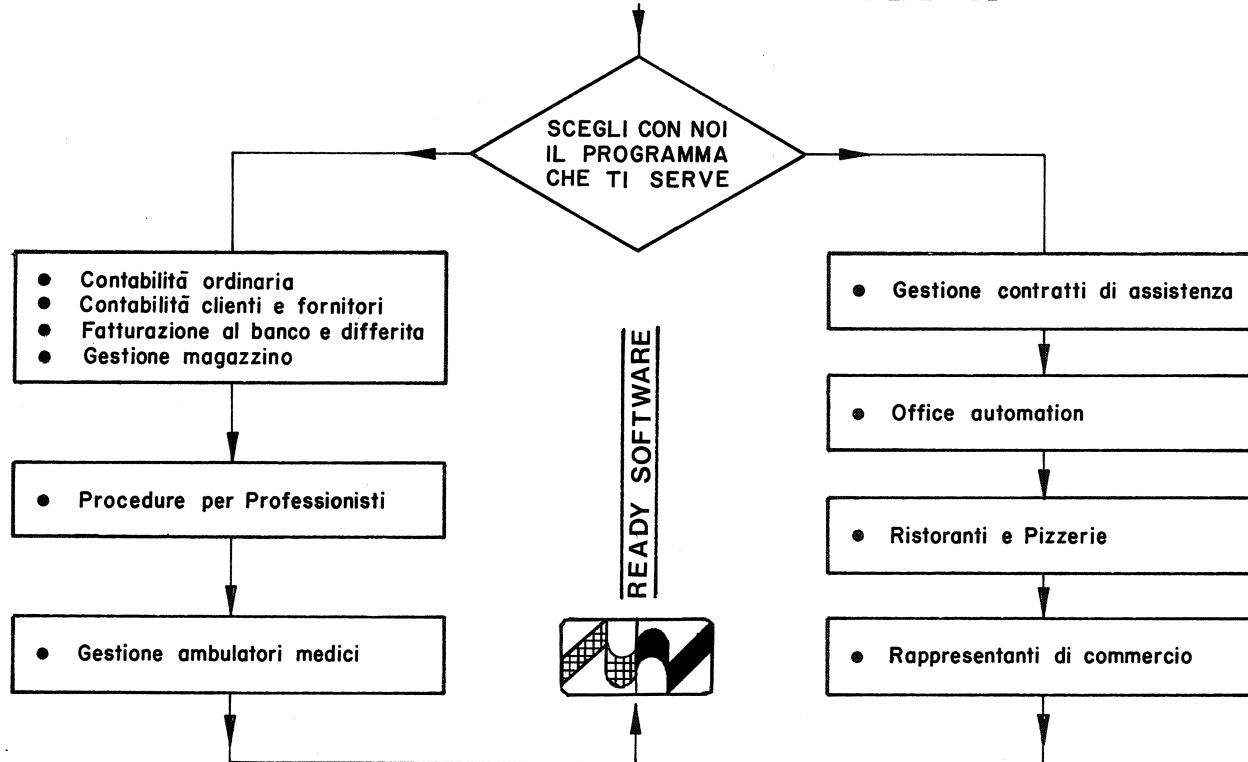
SCEGLI CON NOI IL PROGRAMMA CHE TI SERVE

● Contabilitā ordinaria
● Contabilitā clienti e fornitori
● Fatturazione al banco e differita
● Gestione magazzino

● Procedure per Professionisti

● Gestione ambulatori medici

READY SOFTWARE

● Gestione contratti di assistenza

● Office automation

● Ristoranti e Pizzerie

● Rappresentanti di commercio